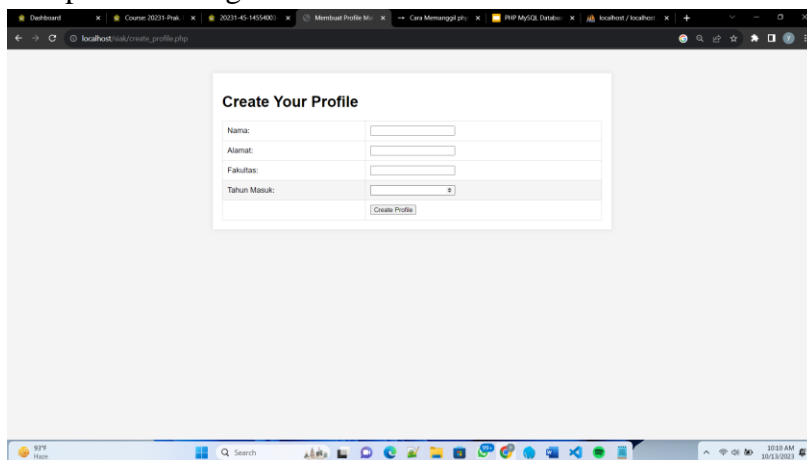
Dashboard | Course: 20231-Prak | 20231-45-14554003 | Membuat Profile Ma | Cara Memanggil php | PHP MySQL Databa | localhost / localhost

localhost/siak/create_profile.php

Create Your Profile

| | |
|---|---|
| Nama: | |
| Alamat: | |
| Fakultas: | |
| Tahun Masuk: | |
| | Create Profile |

93°F
Haze

Search

10:10 AM
10/13/2023